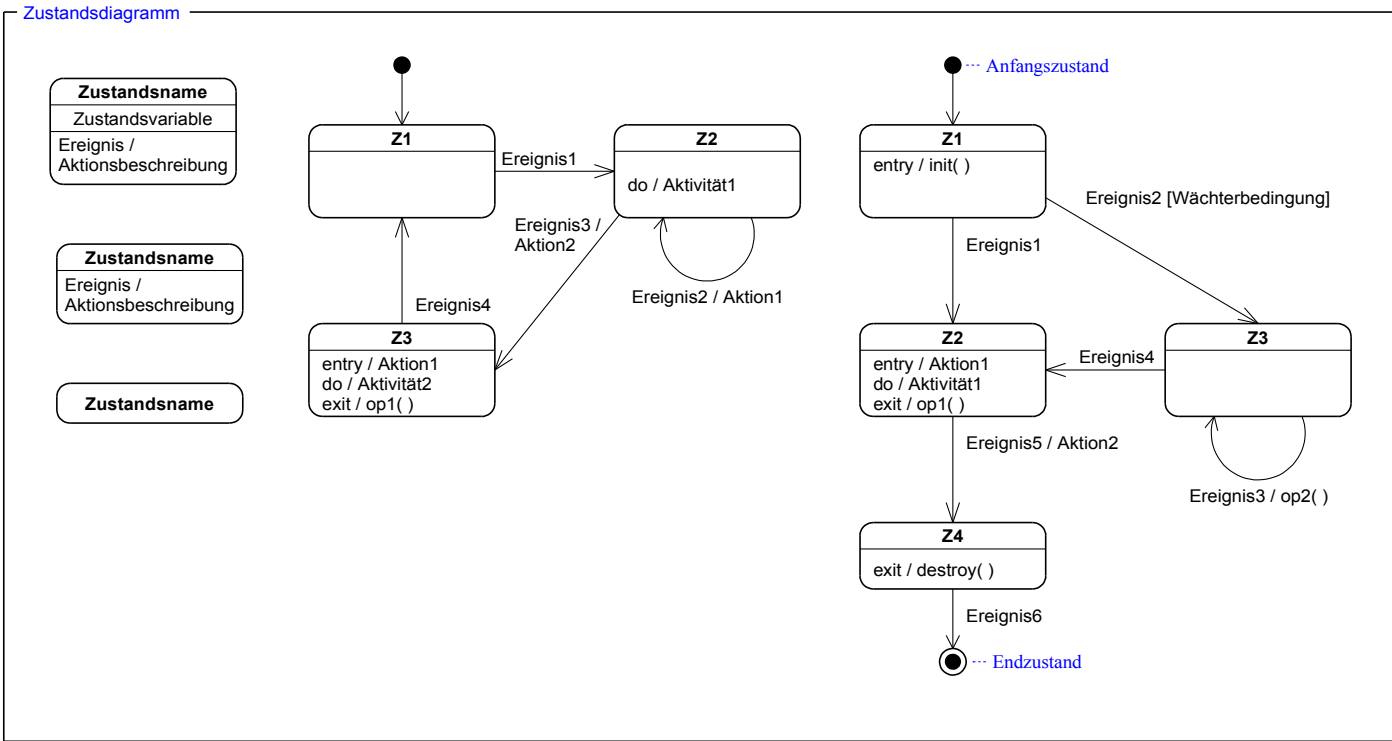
Zustandsdiagramm

Zustandsname
Zustandsvariable
Ereignis / Aktionsbeschreibung

Zustandsname
Ereignis / Aktionsbeschreibung

Zustandsname

Z1

Ereignis1

Z2
do / Aktivität1

Ereignis3 / Aktion2

Ereignis2 / Aktion1

Ereignis4

Z3
entry / Aktion1
do / Aktivität2
exit / op1( )

··· Anfangszustand

Z1
entry / init( )

Ereignis2 [Wächterbedingung]

Ereignis1

Z2
entry / Aktion1
do / Aktivität1
exit / op1( )

Ereignis4

Z3

Ereignis3 / op2( )

Ereignis5 / Aktion2

Z4
exit / destroy( )

Ereignis6

··· Endzustand